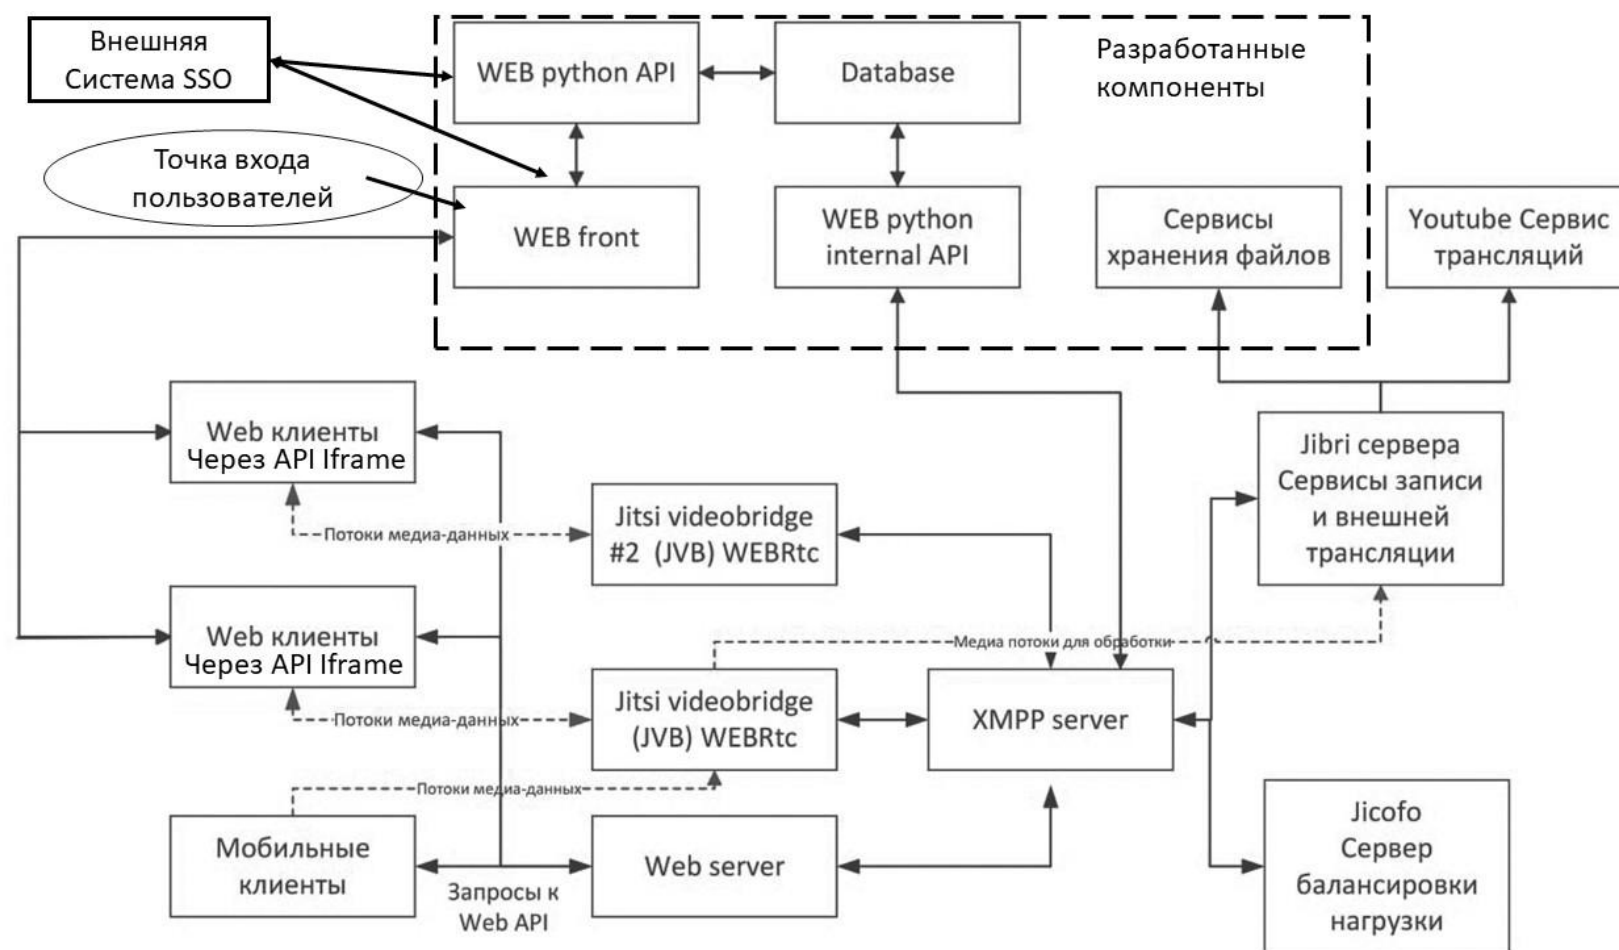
Внешняя Система SSO

WEB python API

Database

Разработанные компоненты

Точка входа пользователей

WEB front

WEB python internal API

Сервисы хранения файлов

Youtube Сервис трансляций

Web клиенты Через API Iframe

Jibri сервера Сервисы записи и внешней трансляции

Потоки медиа-данных

Jitsi videobridge #2 (JVB) WEBRtc

Web клиенты Через API Iframe

Медиа потоки для обработки

Jitsi videobridge (JVB) WEBRtc

Потоки медиа-данных

XMPP server

Потоки медиа-данных

Мобильные клиенты

Запросы к Web API

Web server

Jicofo Сервер балансировки нагрузки